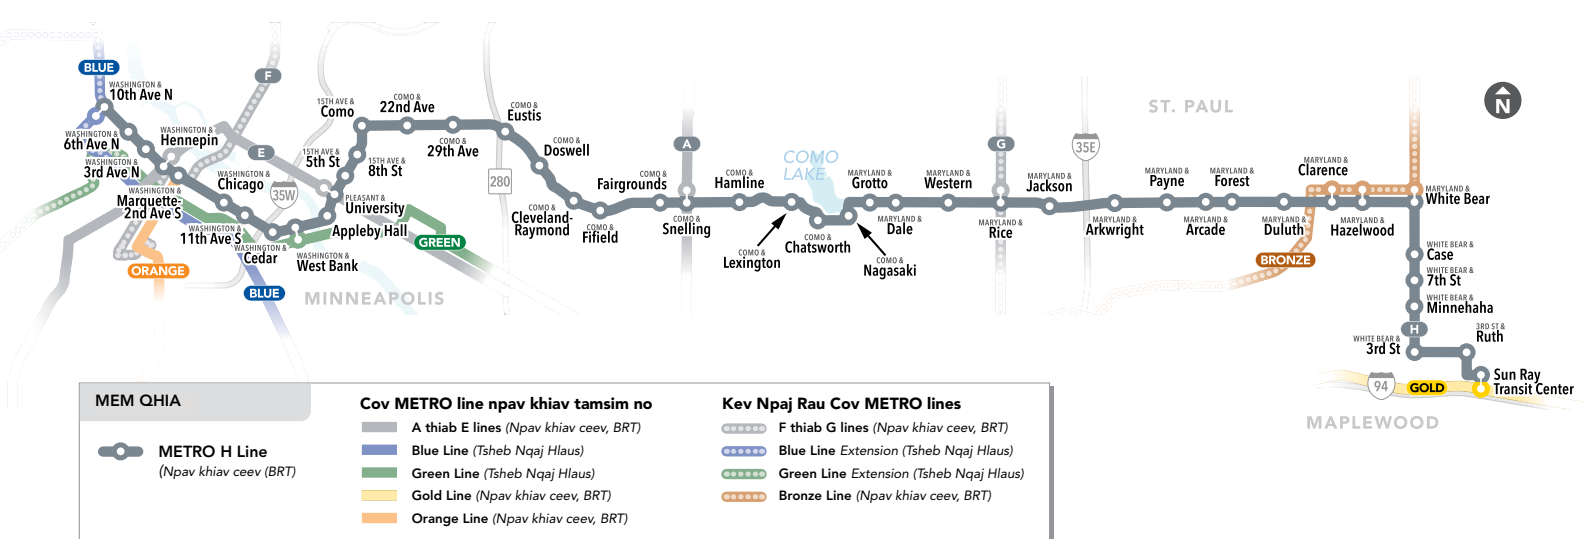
BLUE
WASHINGTON & 10th Ave N
F
WASHINGTON & 6th Ave N
WASHINGTON & Hennepin
WASHINGTON & 3rd Ave N
E
WASHINGTON & Marquette-2nd Ave S
WASHINGTON & Chicago
35W
WASHINGTON & 11th Ave S
WASHINGTON & Cedar
ORANGE
BLUE
15TH AVE & Como
COMO & 22nd Ave
15TH AVE & 5th St
15TH AVE & 8th St
COMO & 29th Ave
PLEASANT & University
Appleby Hall
GREEN
WASHINGTON & West Bank
MINNEAPOLIS
280
COMO & Eustis
COMO & Doswell
COMO & Cleveland-Raymond
COMO & Fifield
COMO & Fairgrounds
A
COMO & Snelling
COMO & Hamline
COMO & Lexington
COMO LAKE
COMO & Chatsworth
MARYLAND & Grotto
COMO & Nagasaki
MARYLAND & Dale
MARYLAND & Western
G
MARYLAND & Rice
35E
MARYLAND & Jackson
MARYLAND & Arkwright
ST. PAUL
MARYLAND & Payne
MARYLAND & Forest
MARYLAND & Arcade
MARYLAND & Clarence
MARYLAND & Duluth
MARYLAND & Hazelwood
BRONZE
MARYLAND & White Bear
N
WHITE BEAR & Case
WHITE BEAR & 7th St
WHITE BEAR & Minnehaha
H
3RD ST & Ruth
WHITE BEAR & 3rd St
94
GOLD
Sun Ray Transit Center
MAPLEWOOD

MEM QHIA
METRO H Line
(Npav khiav ceev (BRT)

Cov METRO line npav khiav tamsim no
A thiab E lines (Npav khiav ceev, BRT)
Blue Line (Tsheb Nqaj Hlaus)
Green Line (Tsheb Nqaj Hlaus)
Gold Line (Npav khiav ceev, BRT)
Orange Line (Npav khiav ceev, BRT)

Kev Npaj Rau Cov METRO lines
F thiab G lines (Npav khiav ceev, BRT)
Blue Line Extension (Tsheb Nqaj Hlaus)
Green Line Extension (Tsheb Nqaj Hlaus)
Bronze Line (Npav khiav ceev, BRT)